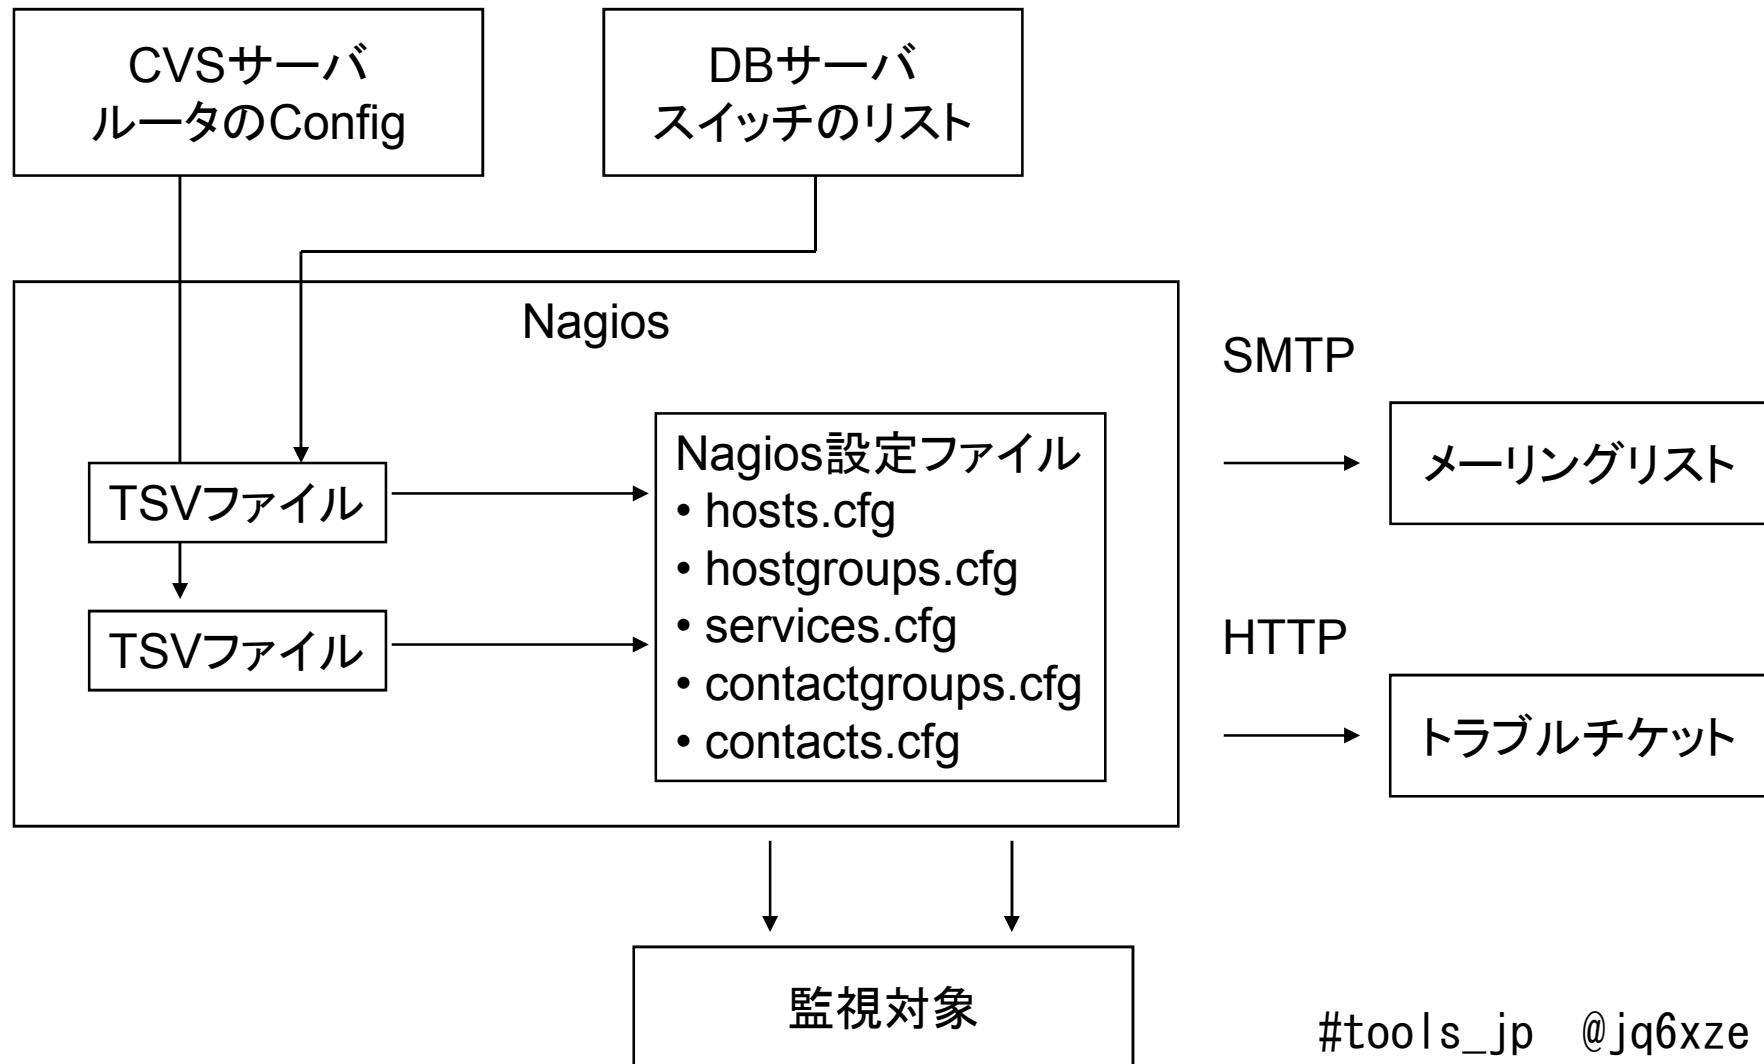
CVSサーバ
ルータのConfig

DBサーバ
スイッチのリスト

Nagios

TSVファイル

TSVファイル

Nagios設定ファイル
• hosts.cfg
• hostgroups.cfg
• services.cfg
• contactgroups.cfg
• contacts.cfg

SMTP

メーリングリスト

HTTP

トラブルチケット

監視対象

#tools_jp @jq6xze